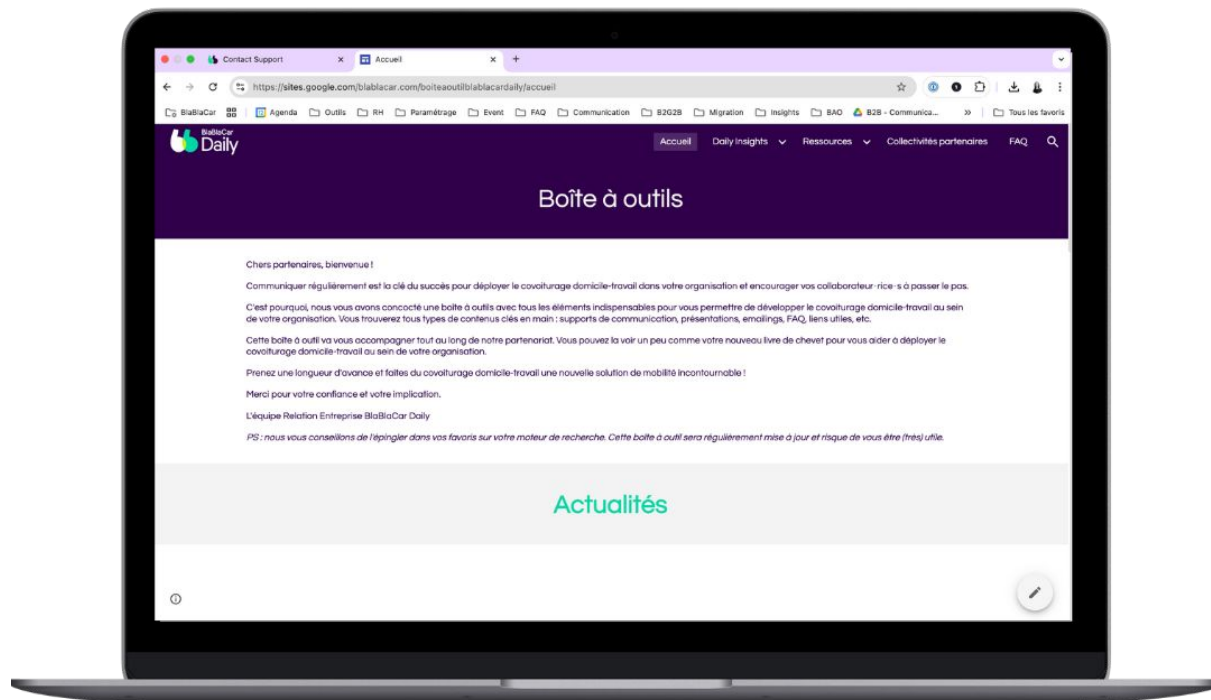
Contact Support × Accueil × +

https://sites.google.com/blablacar.com/boiteaoutilblablacardaily/accueil

BlaBlaCar | Agenda | Outils | RH | Paramétrage | Event | FAQ | Communication | B2G2B | Migration | Insights | BAO | B2B - Communica... » | Tous les favoris

BlaBlaCar Daily

Accueil Daily Insights Ressources Collectivités partenaires FAQ

Boîte à outils

Chers partenaires, bienvenue !

Communiquer régulièrement est la clé du succès pour déployer le covoiturage domicile-travail dans votre organisation et encourager vos collaborateur·rice·s à passer le pas.

C'est pourquoi, nous vous avons concocté une boîte à outils avec tous les éléments indispensables pour vous permettre de développer le covoiturage domicile-travail au sein de votre organisation. Vous trouverez tous types de contenus clés en main : supports de communication, présentations, emailings, FAQ, liens utiles, etc.

Cette boîte à outil va vous accompagner tout au long de notre partenariat. Vous pouvez la voir un peu comme votre nouveau livre de chevet pour vous aider à déployer le covoiturage domicile-travail au sein de votre organisation.

Prenez une longueur d'avance et faites du covoiturage domicile-travail une nouvelle solution de mobilité incontournable !

Merci pour votre confiance et votre implication.

L'équipe Relation Entreprise BlaBlaCar Daily

PS : nous vous conseillons de l'épingler dans vos favoris sur votre moteur de recherche. Cette boîte à outil sera régulièrement mise à jour et risque de vous être (très) utile.

Actualités